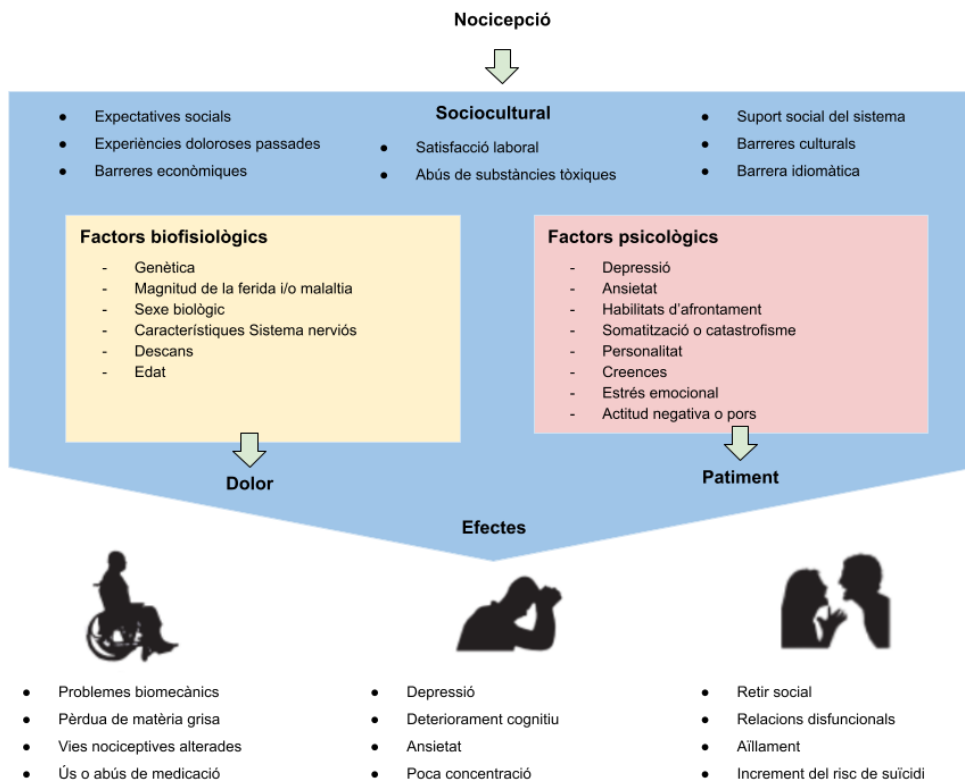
Nocicepció

Sociocultural

- Expectatives socials
- Experiències doloroses passades
- Barreres econòmiques

- Satisfacció laboral
- Abús de substàncies tòxiques

- Suport social del sistema
- Barreres culturals
- Barrera idiomàtica

Factors biofisiològics
- Genètica
- Magnitud de la ferida i/o malaltia
- Sexe biològic
- Característiques Sistema nerviós
- Descans
- Edat

Factors psicològics
- Depressió
- Ansietat
- Habilitats d'afrontament
- Somatització o catastrofisme
- Personalitat
- Creences
- Estrés emocional
- Actitud negativa o pors

Dolor

Patiment

Efectes

- Problemes biomecànics
- Pèrdua de matèria grisa
- Vies nociceptives alterades
- Ús o abús de medicació

- Depressió
- Deteriorament cognitiu
- Ansietat
- Poca concentració

- Retir social
- Relacions disfuncionals
- Aïllament
- Increment del risc de suïcidi